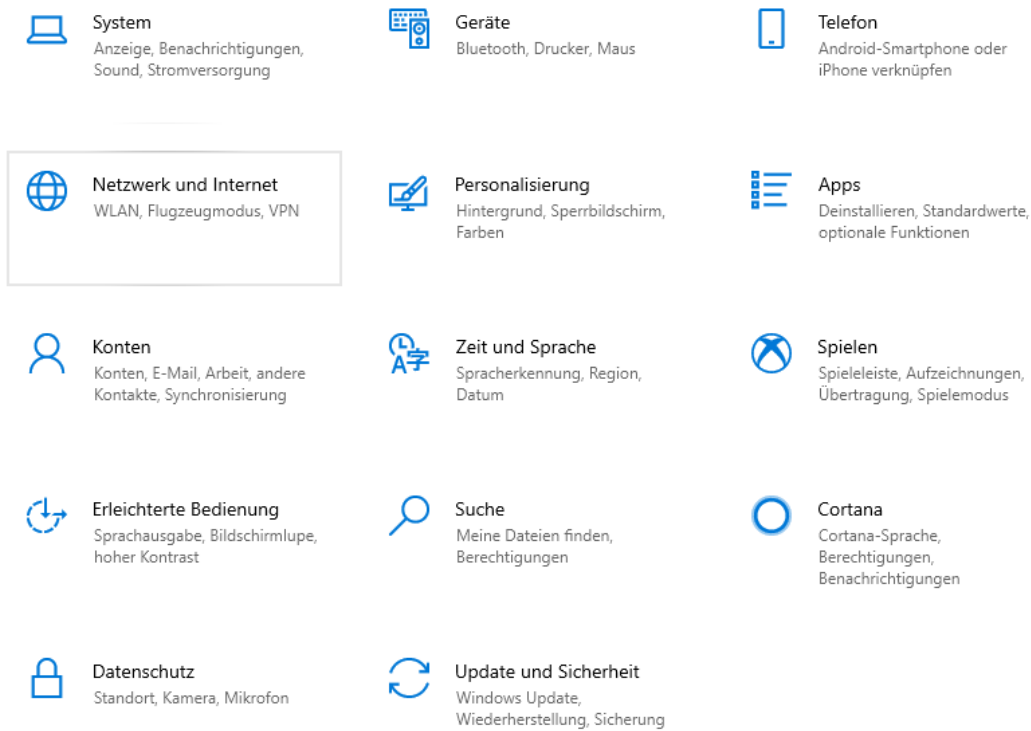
System
Anzeige, Benachrichtigungen, Sound, Stromversorgung

Geräte
Bluetooth, Drucker, Maus

Telefon
Android-Smartphone oder iPhone verknüpfen

Netzwerk und Internet
WLAN, Flugzeugmodus, VPN

Personalisierung
Hintergrund, Sperrbildschirm, Farben

Apps
Deinstallieren, Standardwerte, optionale Funktionen

Konten
Konten, E-Mail, Arbeit, andere Kontakte, Synchronisierung

Zeit und Sprache
Spracherkennung, Region, Datum

Spielen
Spieleleiste, Aufzeichnungen, Übertragung, Spielemodus

Erleichterte Bedienung
Sprachausgabe, Bildschirmlupe, hoher Kontrast

Suche
Meine Dateien finden, Berechtigungen

Cortana
Cortana-Sprache, Berechtigungen, Benachrichtigungen

Datenschutz
Standort, Kamera, Mikrofon

Update und Sicherheit
Windows Update, Wiederherstellung, Sicherung